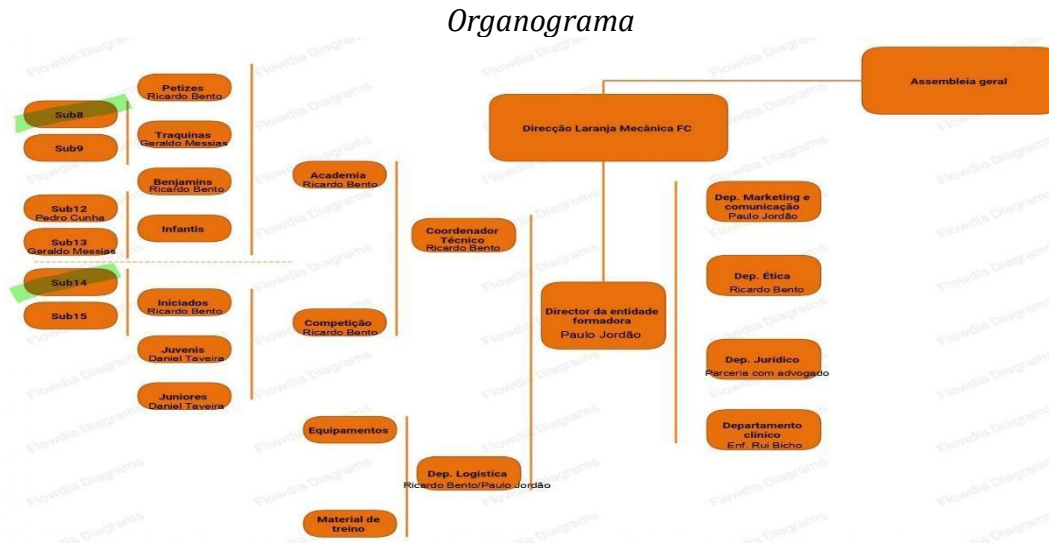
Organograma

Assembleia geral

Direcção Laranja Mecânica FC

Director da entidade formadora
Paulo Jordão

Dep. Marketing e comunicação
Paulo Jordão

Dep. Ética
Ricardo Bento

Dep. Jurídico
Parceria com advogado

Departamento clínico
Enf. Rui Bicho

Coordenador Técnico
Ricardo Bento

Dep. Logística
Ricardo Bento/Paulo Jordão

Academia
Ricardo Bento

Competição
Ricardo Bento

Equipamentos

Material de treino

Petizes
Ricardo Bento

Traquinas
Geraldo Messias

Benjamins
Ricardo Bento

Infantis

Iniciados
Ricardo Bento

Juvenis
Daniel Taveira

Juniores
Daniel Taveira

Sub8

Sub9

Sub12
Pedro Cunha

Sub13
Geraldo Messias

Sub14

Sub15

Flowdia Diagrams